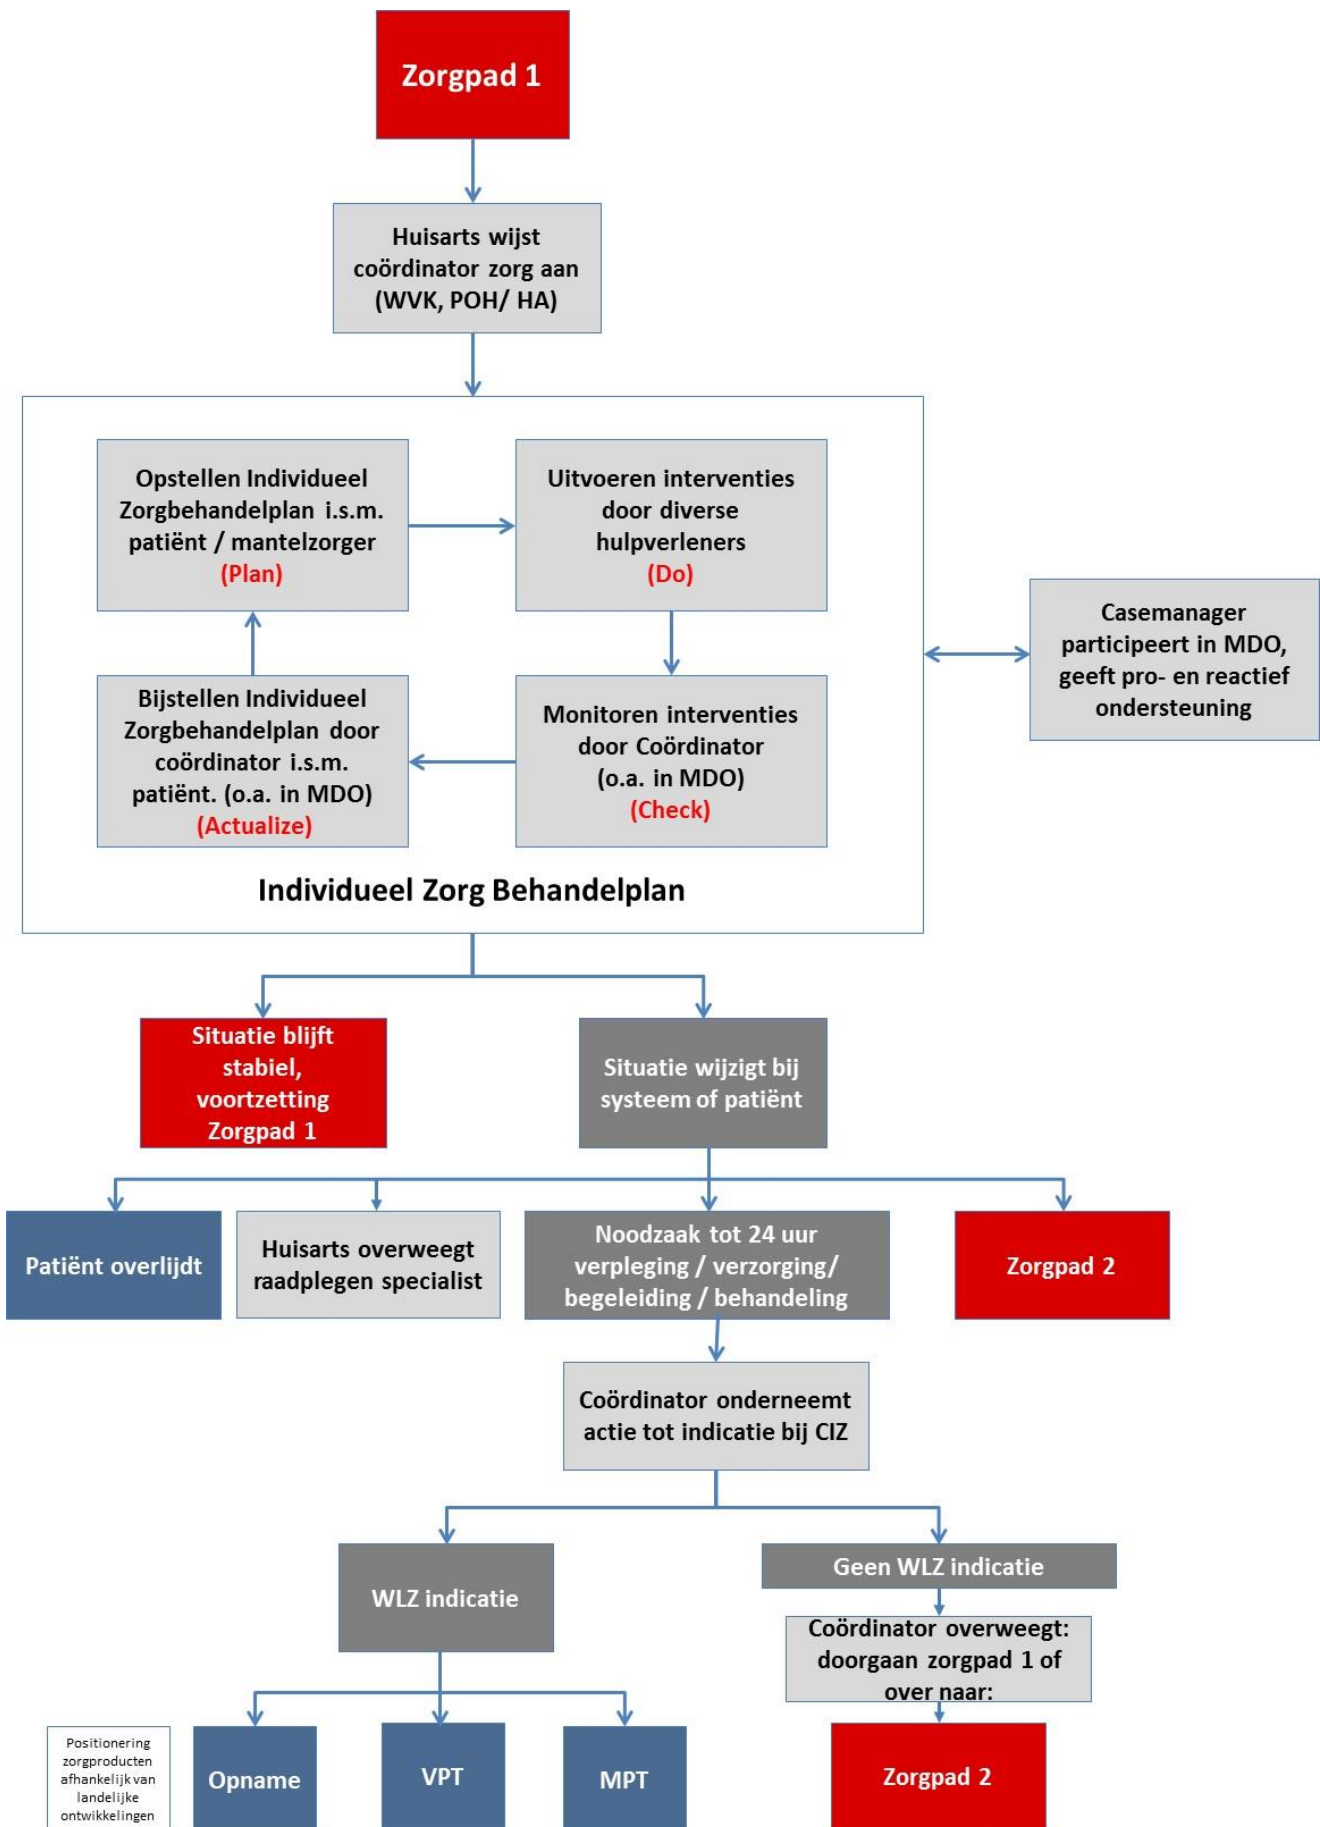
Zorgpad 1

Huisarts wijst coördinator zorg aan (WVK, POH/ HA)

Opstellen Individueel Zorgbehandelplan i.s.m. patiënt / mantelzorger (Plan)

Uitvoeren interventies door diverse hulpverleners (Do)

Casemanager participeert in MDO, geeft pro- en reactief ondersteuning

Bijstellen Individueel Zorgbehandelplan door coördinator i.s.m. patiënt. (o.a. in MDO) (Actualize)

Monitoren interventies door Coördinator (o.a. in MDO) (Check)

Individueel Zorg Behandelplan

Situatie blijft stabiel, voortzetting Zorgpad 1

Situatie wijzigt bij systeem of patiënt

Patiënt overlijdt

Huisarts overweegt raadplegen specialist

Noodzaak tot 24 uur verpleging / verzorging/ begeleiding / behandeling

Zorgpad 2

Coördinator onderneemt actie tot indicatie bij CIZ

WLZ indicatie

Geen WLZ indicatie

Coördinator overweegt: doorgaan zorgpad 1 of over naar:

Positionering zorgproducten afhankelijk van landelijke ontwikkelingen

Opname

VPT

MPT

Zorgpad 2